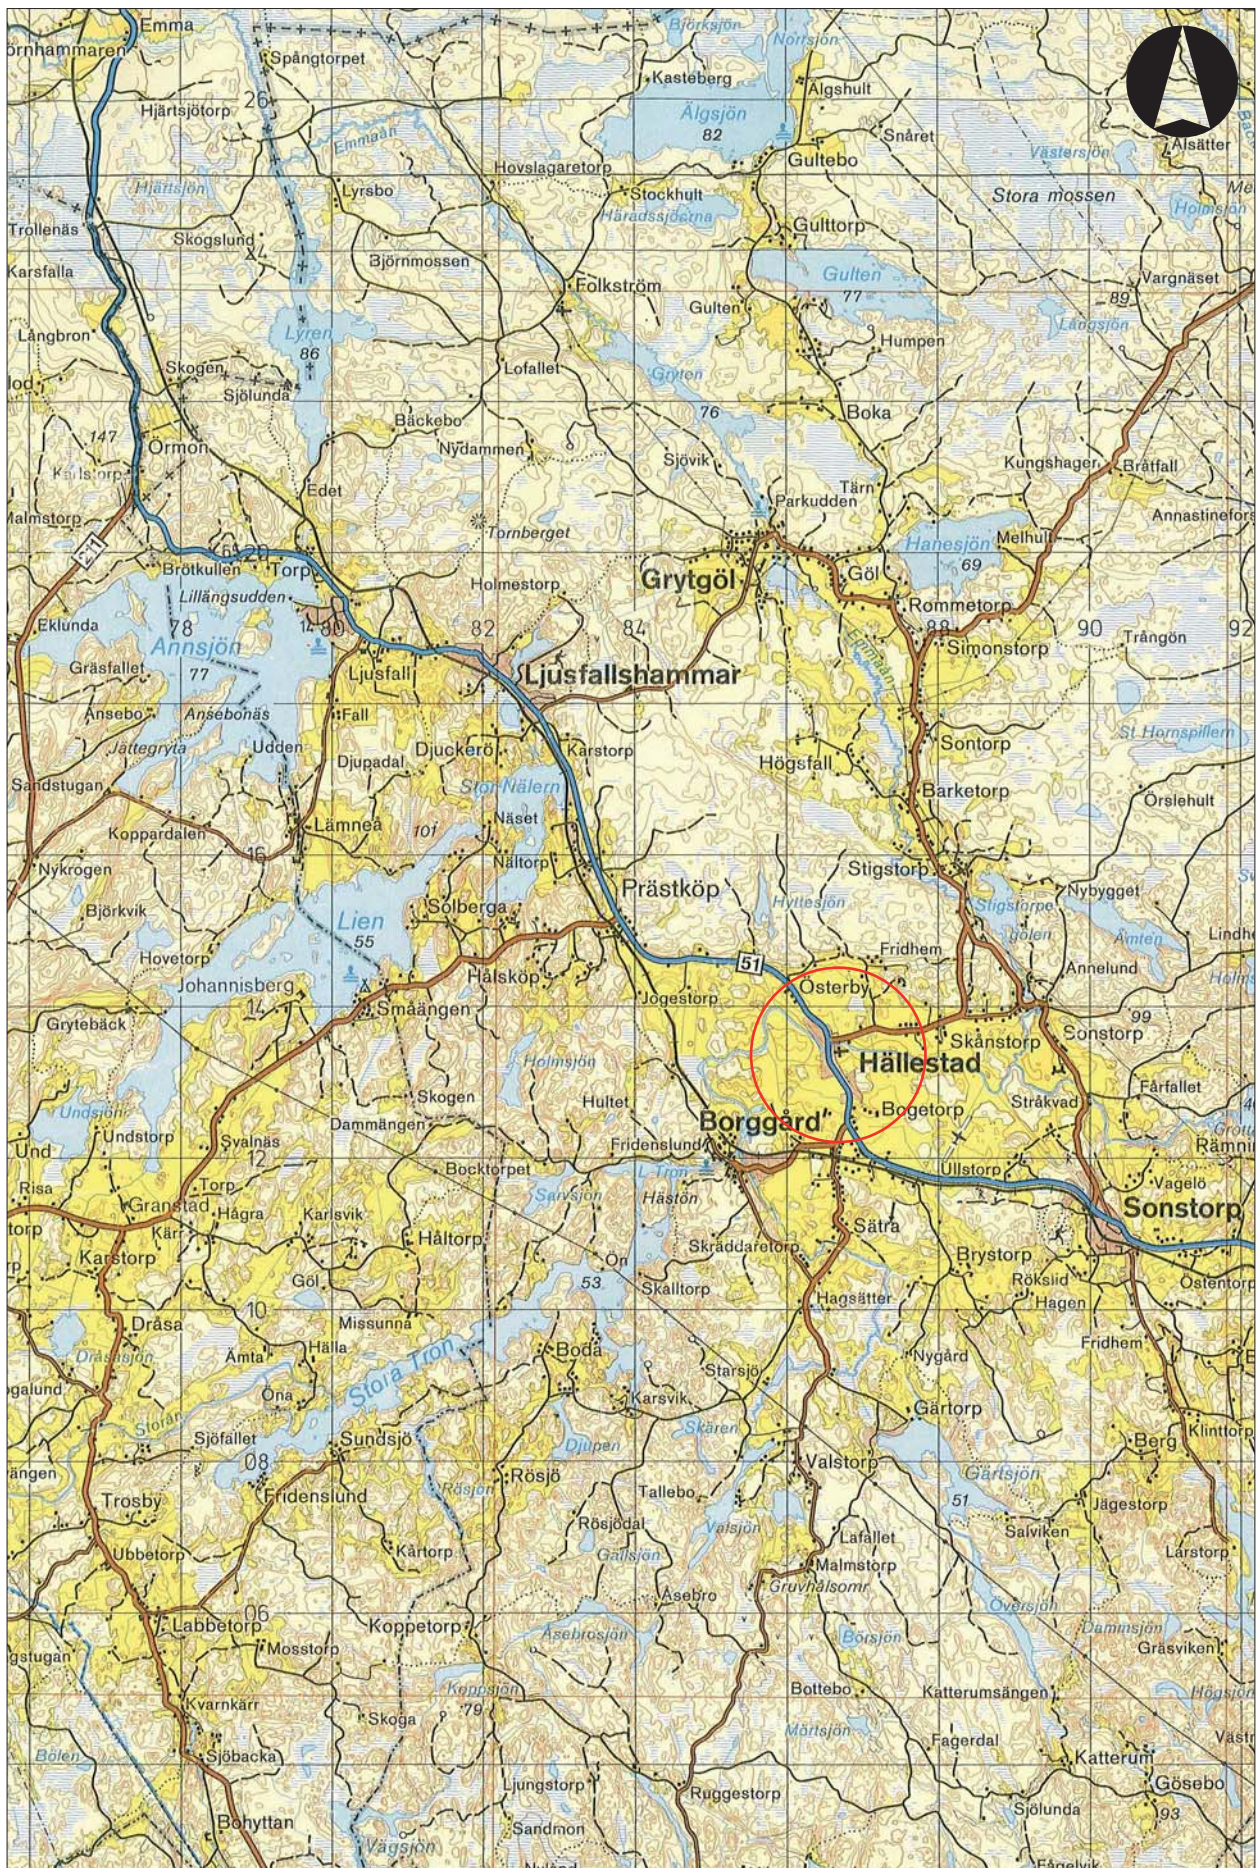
Emma
örnhammaren
Spångtorpet
26
Hjärtsjötorp
Emman
Hjärtsjön
Trollenäs
Skogslund
Karsfalla
Långbron
Lyren
86
Skogen
Sjölunda
147
Ormon
Karlstorp
Malmstorp
51
Brotkullen
Torp
120
Lillängsudden
Eklunda
78
Annsjön
77
Gräsfallet
Ansebo
Ansebonäs
Jättegryta
Udden
Sandstugan
Koppardalen
Nykrogen
Björkvik
Hovetorp
Johannisberg
14
Gryteback
Undsjön
Undstorp
Und
Risa
Granstad
Kär
Karstorp
Dräsa
Dräsasjön
galund
Storån
Sjöfallet
ängen
08
Trosby
Ubbetorp
Labbetorp
06
stugan
Kvarnkärr
Sjöbacka
Bölen
Bohyttan
Lyrsbo
Björnmossen
Hovslagaretorp
Stockhult
Häradssjöarna
Folkström
Lofallet
Bäckebo
Nydammen
Edet
Tornberget
Holmestorp
80
82
84
Ljusfall
Ljusfallshammar
Fall
Djupadal
Djuckerö
Karstorp
Stor Nälern
Näset
Nältorp
Lämneå
16
101
Lien
55
Sölberga
Hälsköp
Småängen
Prästköp
Jogestorp
Holmsjön
Skogen
Dammängen
Hultet
Syalnäs
12
Torp
Hågra
Karlsvik
Bocktorpet
Håltorp
Göl
10
Ämta
Hälla
Missunna
Öna
Stora Tron
Sundsjö
Fridenslund
Mosstorp
Koppetorp
Koppsjön
79
Skoga
Ljungstorp
Sandmon
Vägsjön
Björksjön
Norrsjön
Kasteberg
Älgsjön
82
Älgshult
Gultebo
Snåret
Gulttorp
Gulten
77
Gulten
Humpen
Gryten
76
Boka
Sjövik
Tärn
Parkudden
Grytgöl
Göl
Hanesjön
69
Rommetorp
Simonstorp
88
Högsfall
Sontorp
Barketorp
Stigstorp
Hyttesjön
Fridhem
51
Österby
Hällestad
Skånstorp
Bogetorp
Borggård
Fridenslund
L Tron
Hästön
Ullstorp
Sätra
Salvsjön
Skraddaretorp
Ön
53
Skalltorp
Hagsätter
Boda
Starsjö
Karsvik
Skären
Djupen
Rösjö
Rösjön
Tallebo
Rösjödal
Valsjön
Gallsjön
Kartorp
Asebro
Asebrosjön
Gruvhålsomr
Malmstorp
Lafallet
Valstorp
Gärtorp
Nygård
Brystorp
Börsjön
Bottebo
Mörtsjön
Ruggestorp
Västersjön
Stora mossen
Holmsjön
Alsätter
89
Vargnäset
Långsjön
Kungshagen
Bråtfall
Annastinefors
Melhult
90
92
Trångön
St Hornspillern
Örslehult
Nybygget
Stigstorpe
sjölen
Ämten
Lindh
Annelund
Holm
99
Sonstorp
Fårfallet
Stråkvad
Grott
Rämni
Vagelö
Sonstorp
Östentorp
Röksiid
Hagen
Fridhem
Klinttorp
Berg
Gärtsjön
51
Jägestorp
Salviken
Larstorp
Översjön
Dammsjön
Gräsviken
Hogsjön
Katterumsängen
Fagerdal
Katterum
Vastr
Gösebo
Sjölunda
93
Fägelvik